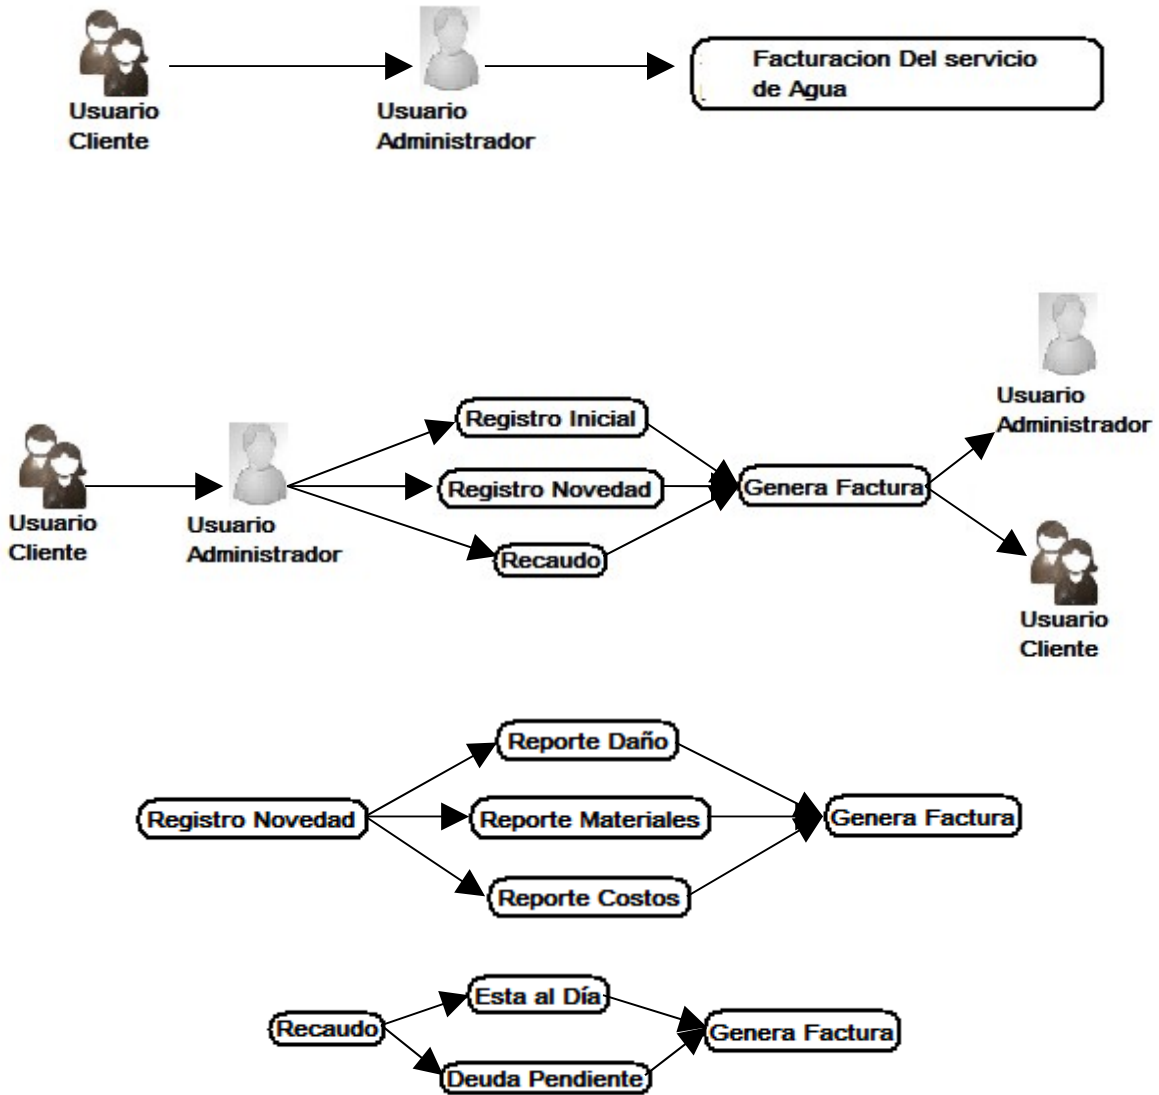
Usuario Cliente

Usuario Administrador

Facturacion Del servicio de Agua

Usuario Cliente

Usuario Administrador

Registro Inicial

Registro Novedad

Recaudo

Genera Factura

Usuario Administrador

Usuario Cliente

Registro Novedad

Reporte Daño

Reporte Materiales

Reporte Costos

Genera Factura

Recaudo

Esta al Día

Deuda Pendiente

Genera Factura